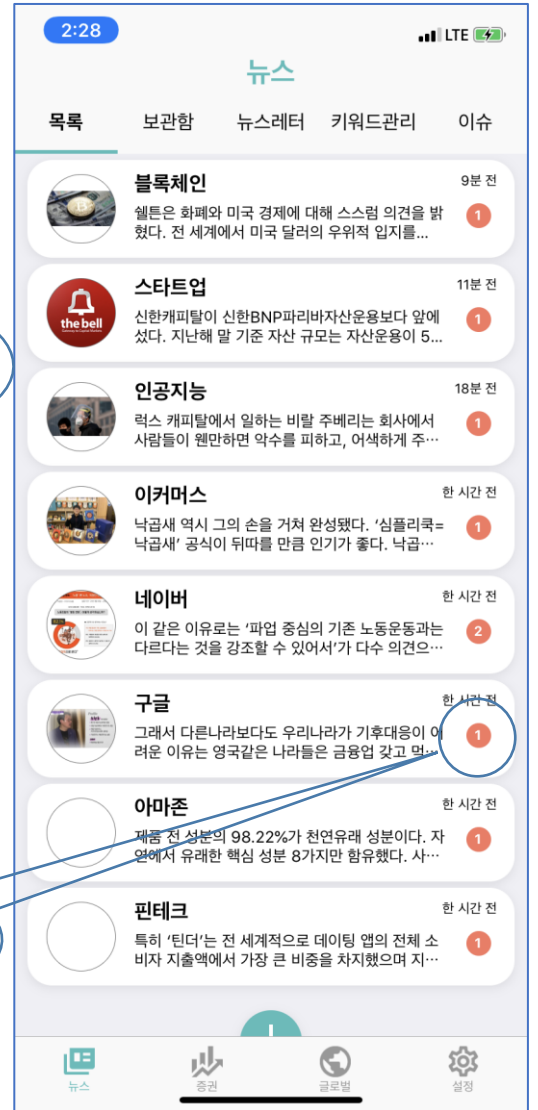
2:28
LTE

뉴스

목록 보관함 뉴스레터 키워드관리 이슈

블록체인
9분 전
쉘튼은 화폐와 미국 경제에 대해 스스럼 의견을 밝혔다. 전 세계에서 미국 달러의 우위적 입지를...
1

the bell
스타트업
11분 전
신한캐피탈이 신한BNP파리바자산운용보다 앞에 섰다. 지난해 말 기준 자산 규모는 자산운용이 5...
1

인공지능
18분 전
럭스 캐피탈에서 일하는 비랄 주베리는 회사에서 사람들이 웬만하면 악수를 피하고, 어색하게 주...
1

이커머스
한 시간 전
낙곱새 역시 그의 손을 거쳐 완성됐다. '심플리쿡=낙곱새' 공식이 뒤따를 만큼 인기가 좋다. 낙곱...
1

네이버
한 시간 전
이 같은 이유로는 '파업 중심의 기존 노동운동과는 다르다는 것을 강조할 수 있어서'가 다수 의견으...
2

구글
한 시간 전
그래서 다른나라보다도 우리나라가 기후대응이 어려운 이유는 영국같은 나라들은 금융업 갖고 먹...
1

아마존
한 시간 전
제품 전 성분의 98.22%가 천연유래 성분이다. 자연에서 유래한 핵심 성분 8가지만 함유했다. 사...
1

핀테크
한 시간 전
특히 '틴더'는 전 세계적으로 데이팅 앱의 전체 소비자 지출액에서 가장 큰 비중을 차지했으며 지...
1

뉴스 증권 글로벌 설정